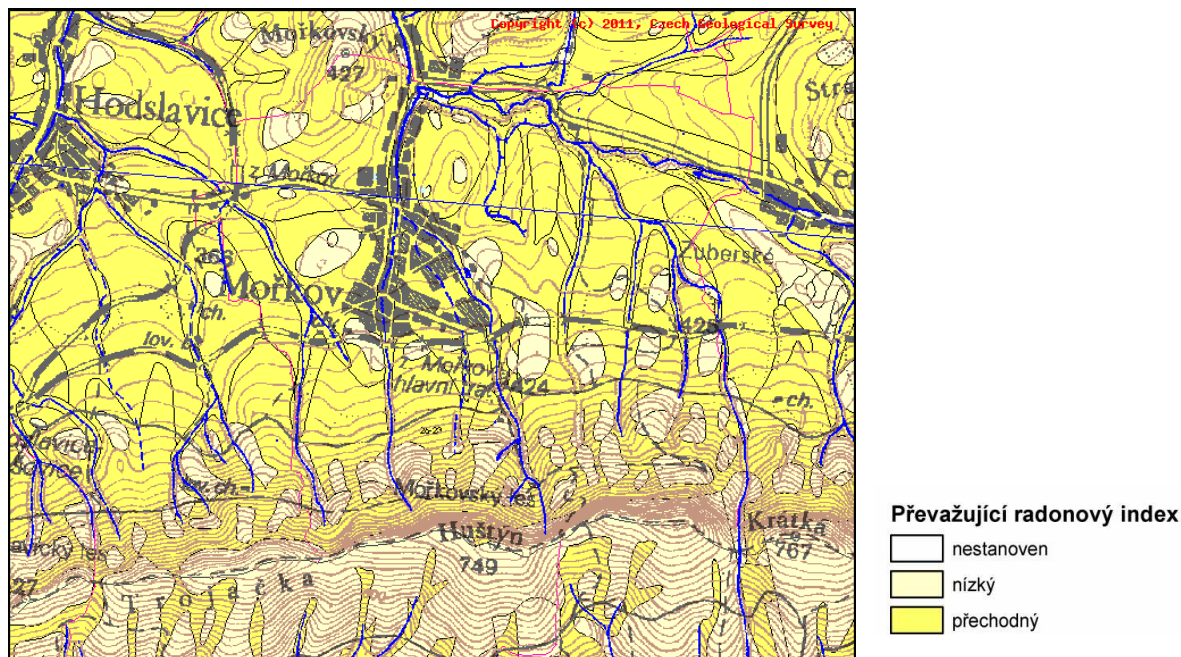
Copyright (c) 2011, Czech Geological Survey

Mořkovský

427

Hodslavice

Stra

Ve

z. Mořkov

268

Luberské

Mořkov

ch.

425

lov.

z. Mořkov hlavní nádr.

424

ch.

slavice Bařice

ch.

Mořkovský les

Huštýn

Krátká

767

vický les

749

Trojačka

Převažující radonový index

nestanoven

nízký

přechodný